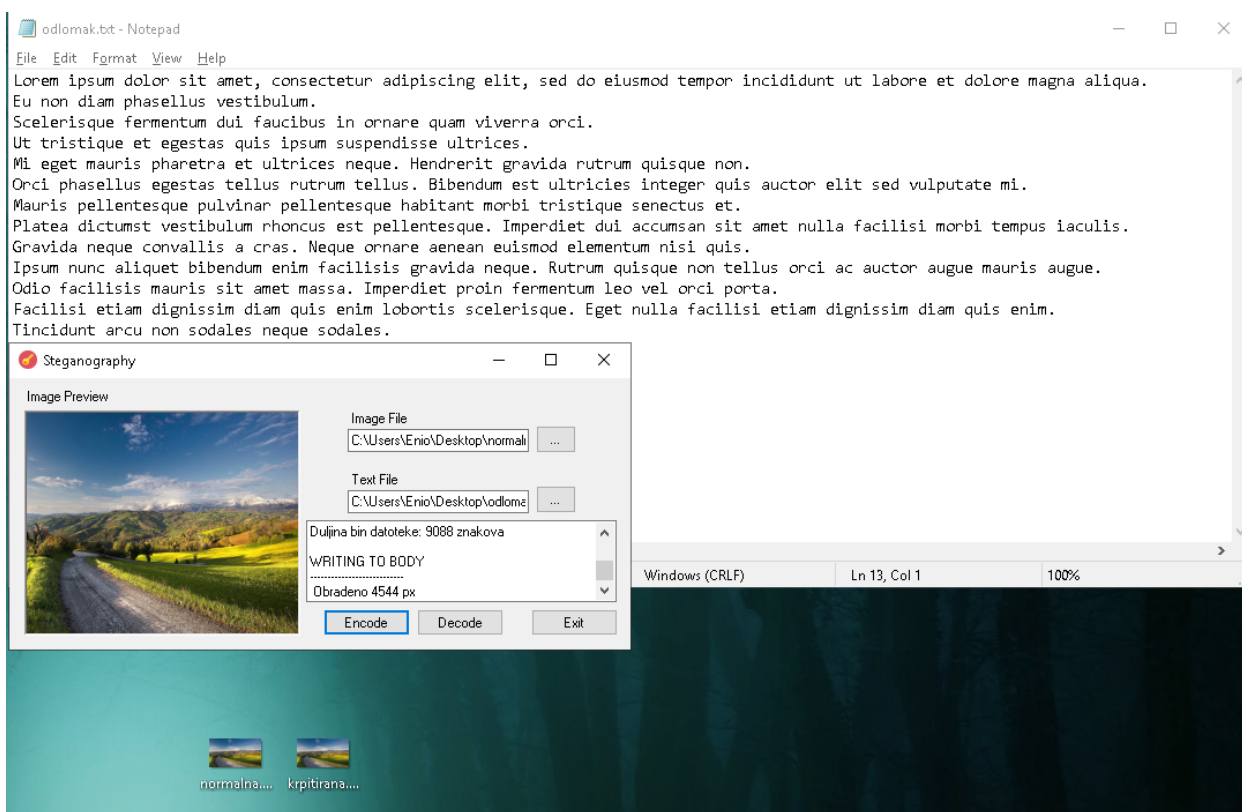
odlomak.txt - Notepad

File Edit Format View Help

Lorem ipsum dolor sit amet, consectetur adipiscing elit, sed do eiusmod tempor incididunt ut labore et dolore magna aliqua.
Eu non diam phasellus vestibulum.
Scelerisque fermentum dui faucibus in ornare quam viverra orci.
Ut tristique et egestas quis ipsum suspendisse ultrices.
Mi eget mauris pharetra et ultrices neque. Hendrerit gravida rutrum quisque non.
Orci phasellus egestas tellus rutrum tellus. Bibendum est ultricies integer quis auctor elit sed vulputate mi.
Mauris pellentesque pulvinar pellentesque habitant morbi tristique senectus et.
Platea dictumst vestibulum rhoncus est pellentesque. Imperdiet dui accumsan sit amet nulla facilisi morbi tempus iaculis.
Gravida neque convallis a cras. Neque ornare aenean euismod elementum nisi quis.
Ipsum nunc aliquet bibendum enim facilisis gravida neque. Rutrum quisque non tellus orci ac auctor augue mauris augue.
Odio facilisis mauris sit amet massa. Imperdiet proin fermentum leo vel orci porta.
Facilisi etiam dignissim diam quis enim lobortis scelerisque. Eget nulla facilisi etiam dignissim diam quis enim.
Tincidunt arcu non sodales neque sodales.

Steganography

Image Preview

Image File

C:\Users\Enio\Desktop\normalı

...

Text File

C:\Users\Enio\Desktop\odloma

...

Duljina bin datoteke: 9088 znakova

WRITING TO BODY
------------------------
Obradeno 4544 px

Encode Decode Exit

Windows (CRLF) Ln 13, Col 1 100%

normalna.... krpitirana....